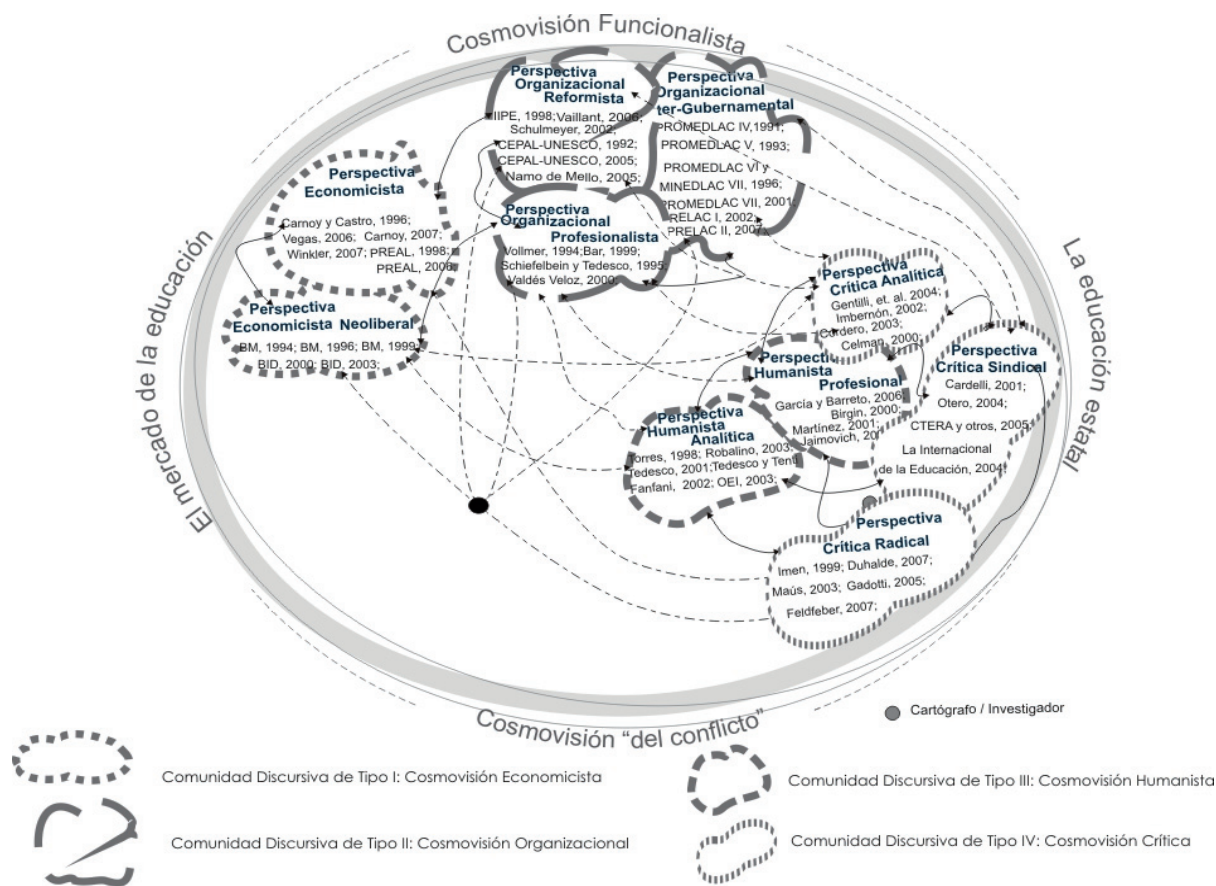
Cosmovisión Funcionalista

Perspectiva Organizacional Reformista
IIPE, 1998;Vaillant, 2006; Schulmeyer, 2002; CEPAL-UNESCO, 1992; CEPAL-UNESCO, 2005; Namo de Mello, 2005;

Perspectiva Organizacional ter-Gubernamental
PROMEDLAC IV,1991; PROMEDLAC V, 1993; PROMEDLAC VI y MINEDLAC VII, 1996; PROMEDLAC VII, 2001; PRELAC I, 2002; PRELAC II, 2007

Perspectiva Economicista
Carnoy y Castro, 1996; Vegas, 2006; Carnoy, 2007; Winkler, 2007; PREAL, 1998; PREAL, 2006

Perspectiva Organizacional Profesionalista
Vollmer, 1994;Bar, 1999; Schiefelbein y Tedesco, 1995; Valdés Veloz, 2000;

Perspectiva Economicista Neoliberal
BM, 1994; BM, 1996; BM, 1999; BID, 2000; BID, 2003;

El mercado de la educación

La educación estatal

Perspectiva Crítica Analítica
Gentilli, et. al. 2004; Imbernón, 2002; Cordero, 2003; Celman, 2000;

Perspectiva Humanista Profesional
García y Barreto, 2006; Birgin, 2000; Martínez, 2001; Jaimovich, 20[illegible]

Perspectiva Crítica Sindical
Cardelli, 2001; Otero, 2004; CTERA y otros, 2005; La Internacional de la Educación, 2004;

Perspectiva Humanista Analítica
Torres, 1998; Robalino, 2003; Tedesco, 2001;Tedesco y Tent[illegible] Fanfani, 2002; OEI, 2003;

Perspectiva Crítica Radical
Imen, 1999; Duhalde, 2007; Maús, 2003; Gadotti, 2005; Feldfeber, 2007;

Cartógrafo / Investigador

Cosmovisión "del conflicto"

Comunidad Discursiva de Tipo I: Cosmovisión Economicista

Comunidad Discursiva de Tipo II: Cosmovisión Organizacional

Comunidad Discursiva de Tipo III: Cosmovisión Humanista

Comunidad Discursiva de Tipo IV: Cosmovisión Crítica